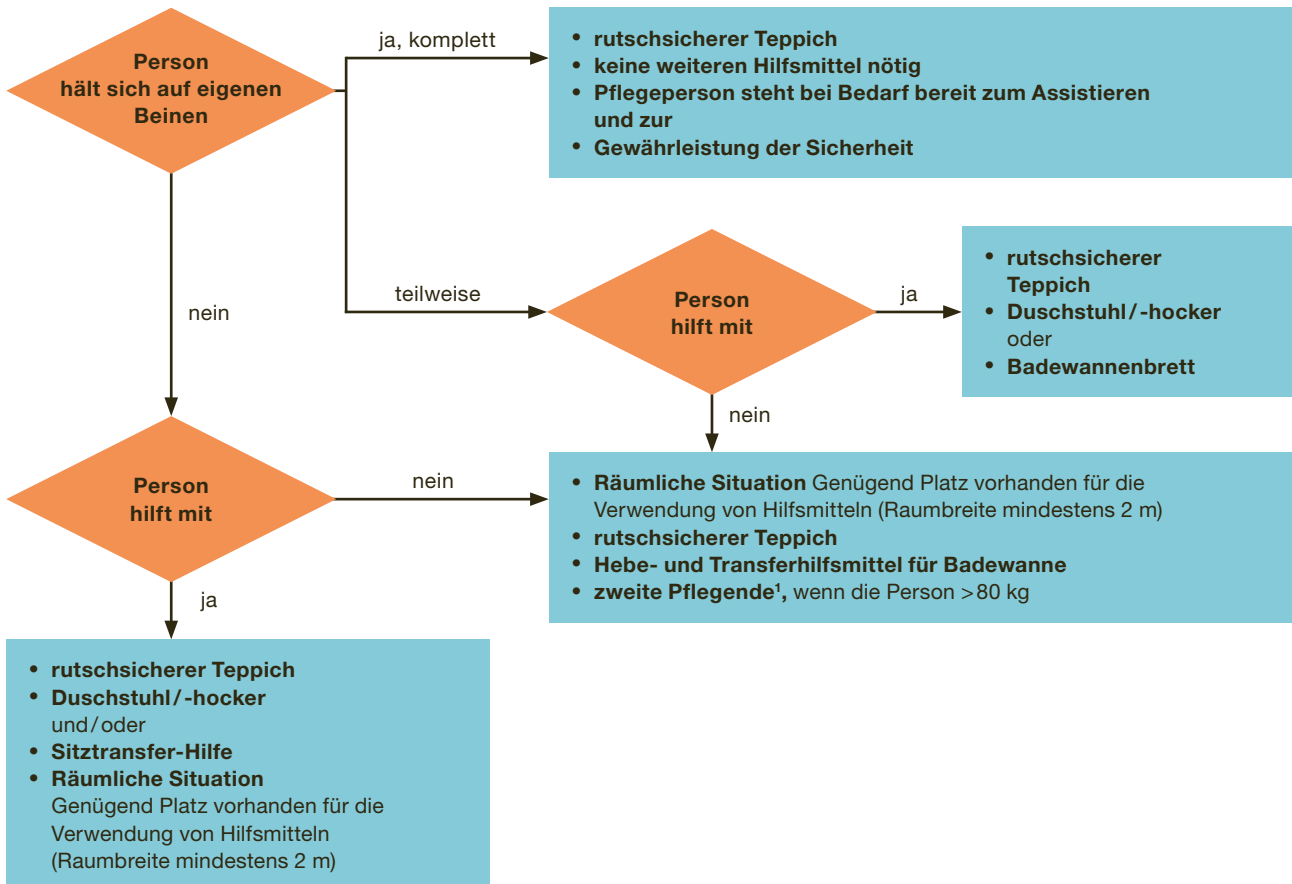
Person hält sich auf eigenen Beinen

ja, komplett

- rutschsicherer Teppich
- keine weiteren Hilfsmittel nötig
- Pflegeperson steht bei Bedarf bereit zum Assistieren und zur
- Gewährleistung der Sicherheit

teilweise

Person hilft mit

ja

- rutschsicherer Teppich
- Duschstuhl / -hocker oder
- Badewannenbrett

nein

nein

Person hilft mit

nein

- Räumliche Situation Genügend Platz vorhanden für die Verwendung von Hilfsmitteln (Raumbreite mindestens 2 m)
- rutschsicherer Teppich
- Hebe- und Transferhilfsmittel für Badewanne
- zweite Pflegende$^1$, wenn die Person >80 kg

ja

- rutschsicherer Teppich
- Duschstuhl / -hocker und / oder
- Sitztransfer-Hilfe
- Räumliche Situation Genügend Platz vorhanden für die Verwendung von Hilfsmitteln (Raumbreite mindestens 2 m)